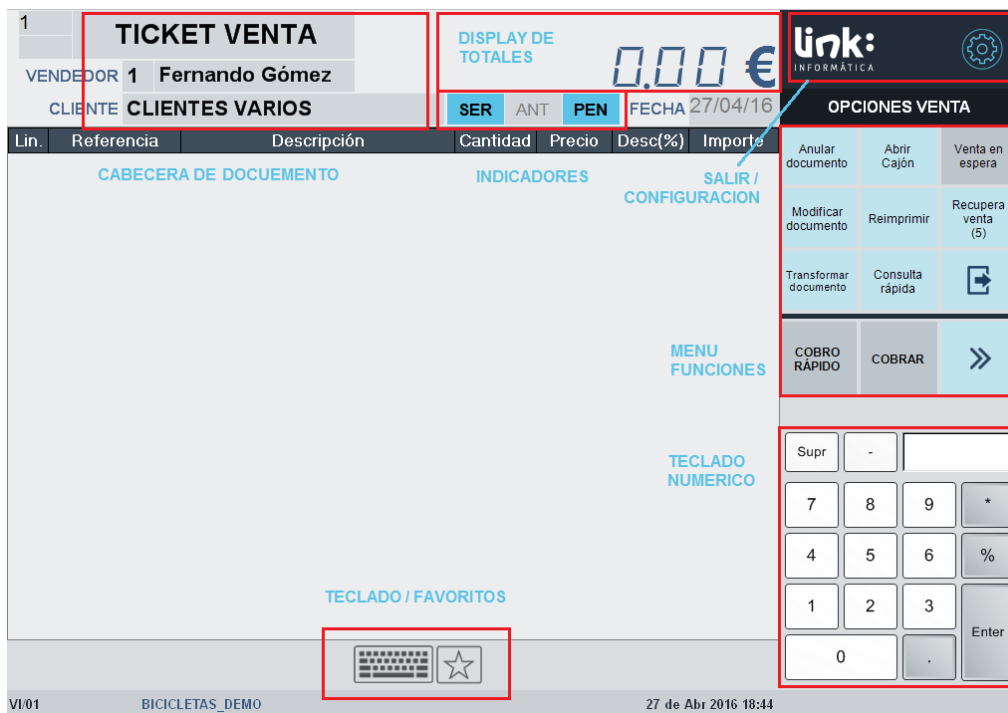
1

TICKET VENTA

VENDEDOR 1 Fernando Gómez

CLIENTE CLIENTES VARIOS

DISPLAY DE TOTALES

0.00 €

SER ANT PEN FECHA 27/04/16

link: INFORMÁTICA

OPCIONES VENTA

| Lin. | Referencia | Descripción | Cantidad | Precio | Desc(%) | Importe |
|---|---|---|---|---|---|---|

CABECERA DE DOCUEMENTO

INDICADORES

SALIR / CONFIGURACION

Anular documento

Abrir Cajón

Venta en espera

Modificar documento

Reimprimir

Recupera venta (5)

Transformar documento

Consulta rápida

MENU FUNCIONES

COBRO RÁPIDO

COBRAR

»

TECLADO NUMERICO

Supr

-

7

8

9

*

4

5

6

%

1

2

3

Enter

0

.

TECLADO / FAVORITOS

VI/01

BICICLETAS_DEMO

27 de Abr 2016 18:44